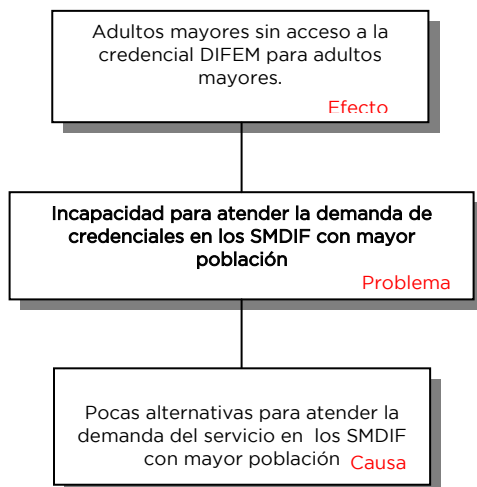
Adultos mayores sin acceso a la credencial DIFEM para adultos mayores.

Efecto

Incapacidad para atender la demanda de credenciales en los SMDIF con mayor población

Problema

Pocas alternativas para atender la demanda del servicio en los SMDIF con mayor población

Causa